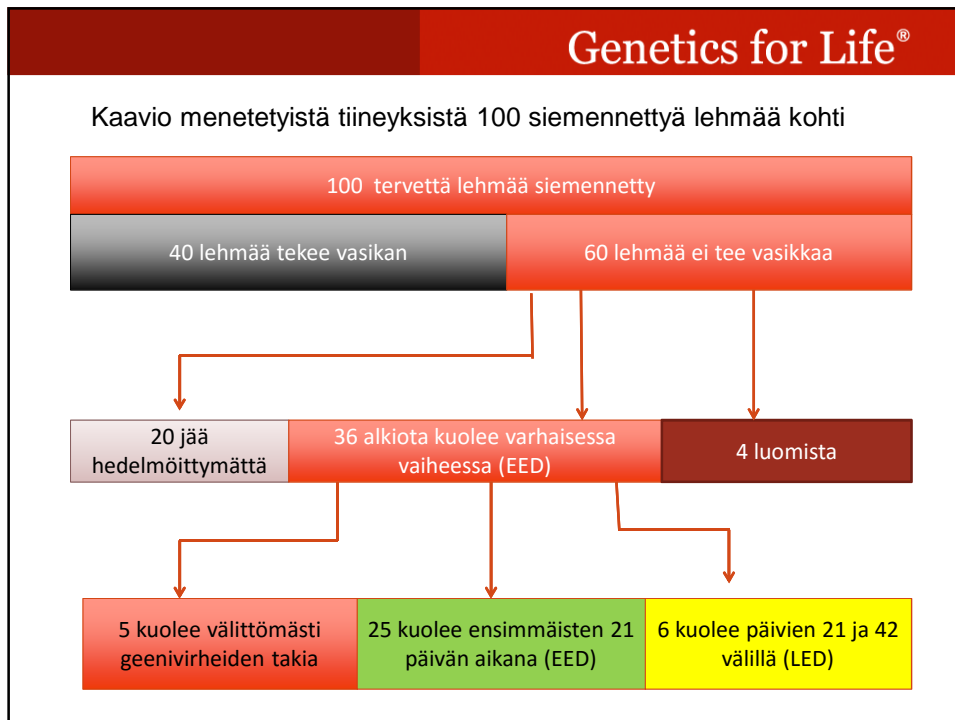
Genetics for Life®

Kaavio menetetyistä tiineyksistä 100 siemennettyä lehmää kohti

100 tervettä lehmää siemennetty

40 lehmää tekee vasikan

60 lehmää ei tee vasikkaa

20 jää hedelmöittymättä

36 alkiota kuolee varhaisessa vaiheessa (EED)

4 luomista

5 kuolee välittömästi geenivirheiden takia

25 kuolee ensimmäisten 21 päivän aikana (EED)

6 kuolee päivien 21 ja 42 välillä (LED)